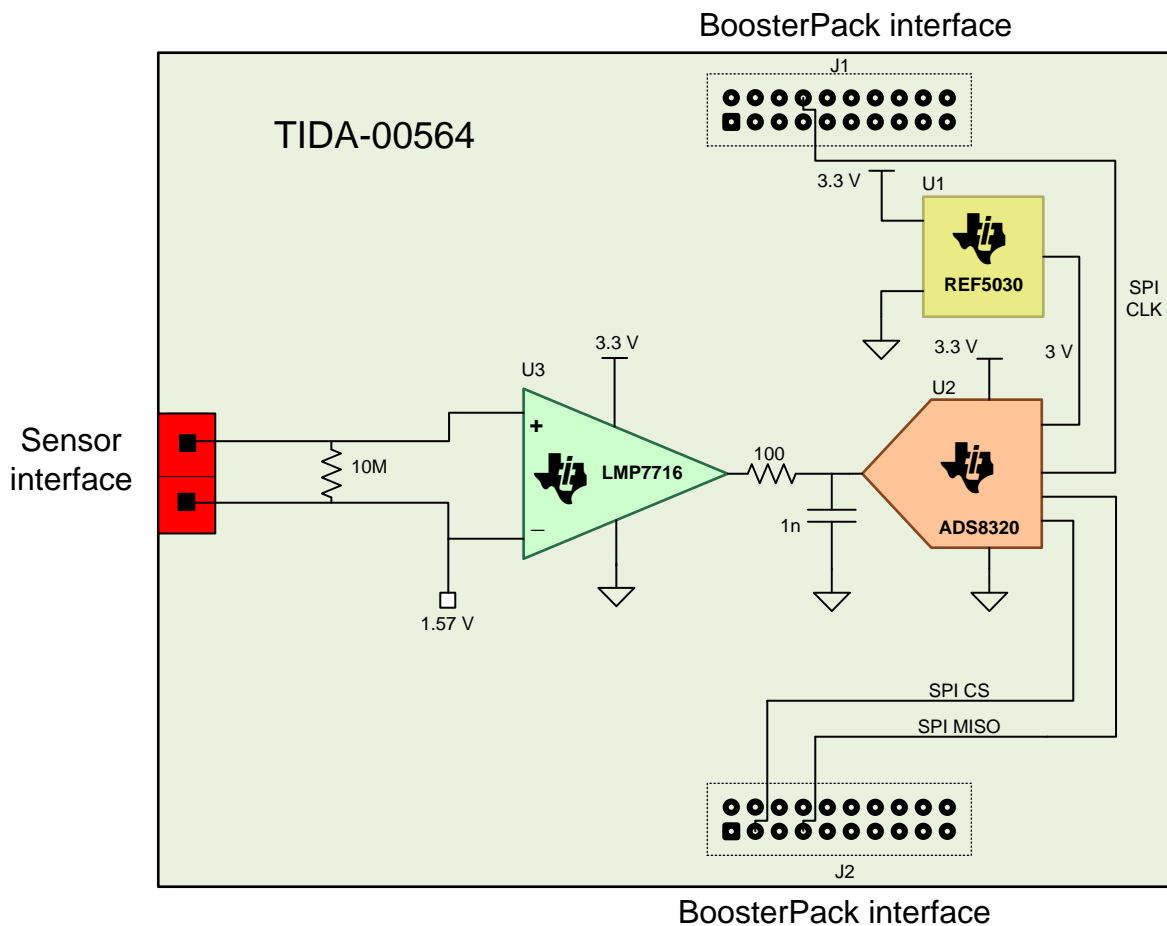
BoosterPack interface

J1

TIDA-00564

3.3 V

U1

REF5030

SPI CLK

3.3 V

3.3 V

3 V

U3

U2

Sensor interface

10M

+

LMP7716

100

ADS8320

1n

–

1.57 V

SPI CS

SPI MISO

J2

BoosterPack interface